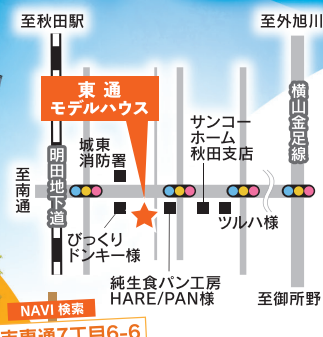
至秋田駅

至外旭川

東通
モデルハウス

横山金足線

城東
消防署

サンコー
ホーム
秋田支店

明田地下道

至南通

ツルハ様

びっくり
ドンキー様

純生食パン工房
HARE/PAN様

至御所野

NAVI 検索

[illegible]東通7丁目6-6